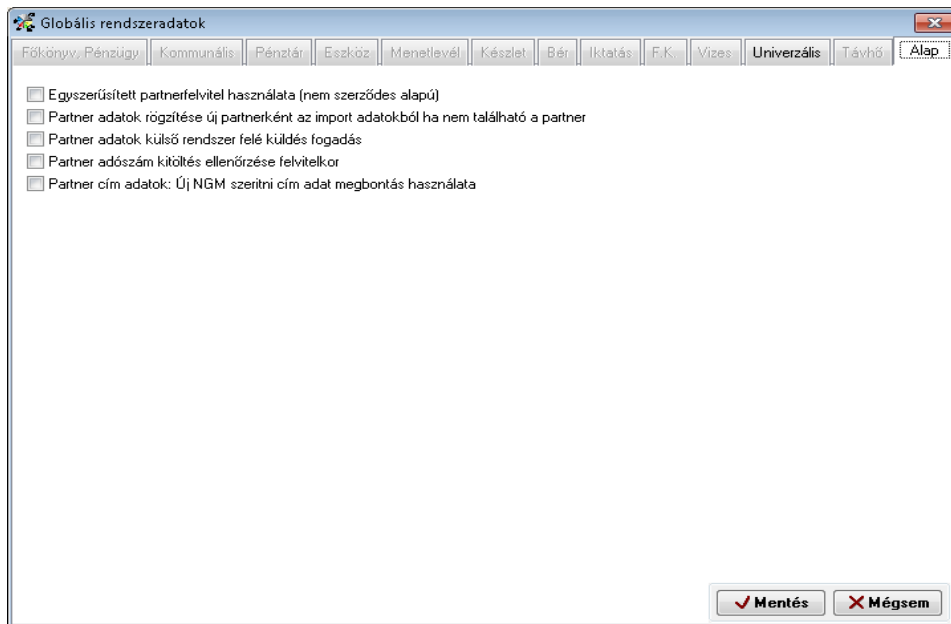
Globális rendszeradatok

Főkönyv, Pénzügy | Kommunális | Pénztár | Eszköz | Menetlevél | Készlet | Bér | Iktatás | F.K. | Vizes | Univerzális | Távhő | Alap

Egyszerűsített partnerfelvitel használata (nem szerződes alapú)
Partner adatok rögzítése új partnerként az import adatokból ha nem található a partner
Partner adatok külső rendszer felé küldés fogadás
Partner adószám kitöltés ellenőrzése felvitelkor
Partner cím adatok: Új NGM szeritni cím adat megbontás használata

Mentés
Mégsem